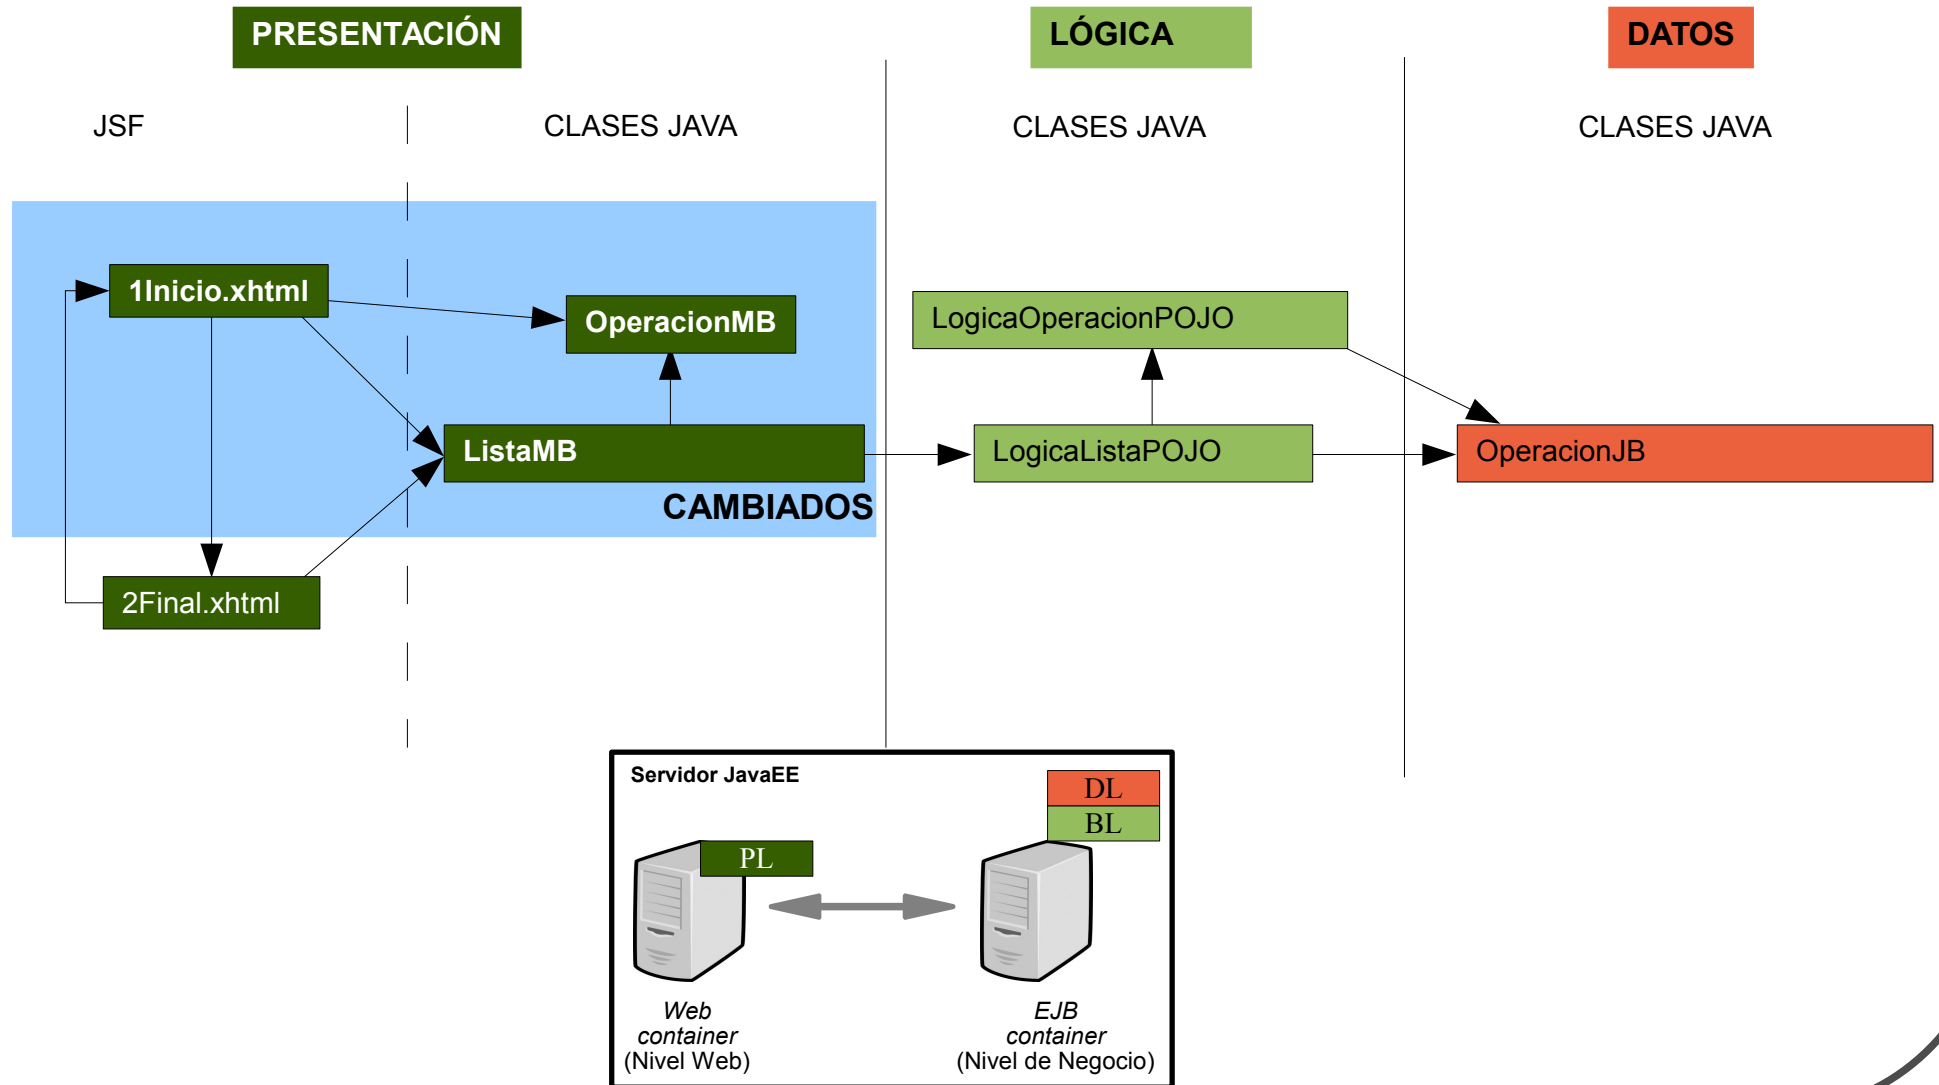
PRESENTACIÓN

LÓGICA

DATOS

JSF

CLASES JAVA

CLASES JAVA

CLASES JAVA

1Inicio.xhtml

OperacionMB

ListaMB

CAMBIADOS

2Final.xhtml

LogicaOperacionPOJO

LogicaListaPOJO

OperacionJB

Servidor JavaEE

DL

BL

PL

Web container (Nivel Web)

EJB container (Nivel de Negocio)